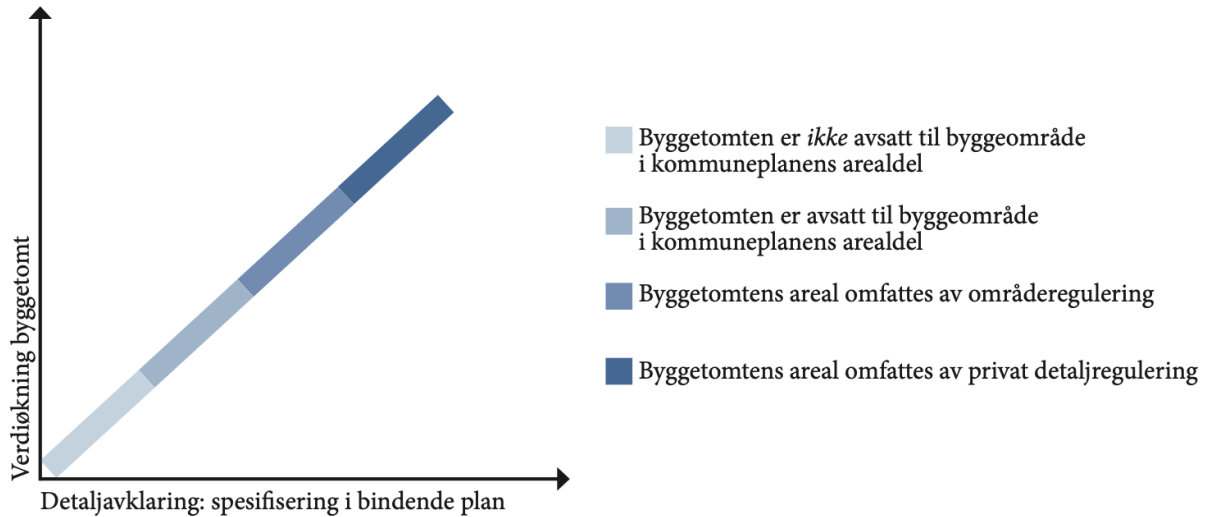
Verdiøkning byggetomt

Detaljavklaring: spesifisering i bindende plan

Byggetomten er *ikke* avsatt til byggeområde i kommuneplanens arealdel

Byggetomten er avsatt til byggeområde i kommuneplanens arealdel

Byggetomtens areal omfattes av områderegulering

Byggetomtens areal omfattes av privat detaljregulering